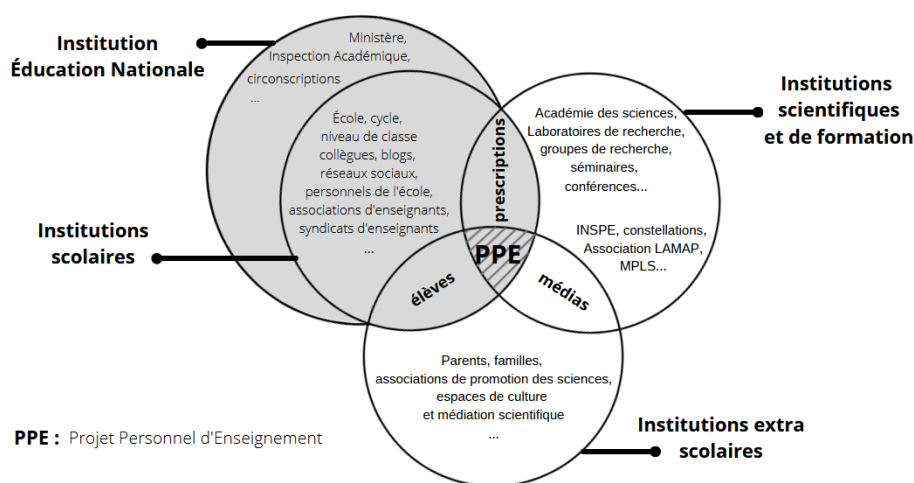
Institution Éducation Nationale

Ministère, Inspection Académique, circonscriptions
...

École, cycle, niveau de classe
collègues, blogs, réseaux sociaux, personnels de l'école, associations d'enseignants, syndicats d'enseignants
...

Institutions scolaires

prescriptions

PPE

élèves

médias

Institutions scientifiques et de formation

Académie des sciences, Laboratoires de recherche, groupes de recherche, séminaires, conférences...

INSPE, constellations, Association LAMAP, MPLS...

Parents, familles, associations de promotion des sciences, espaces de culture et médiation scientifique
...

Institutions extra scolaires

PPE : Projet Personnel d'Enseignement